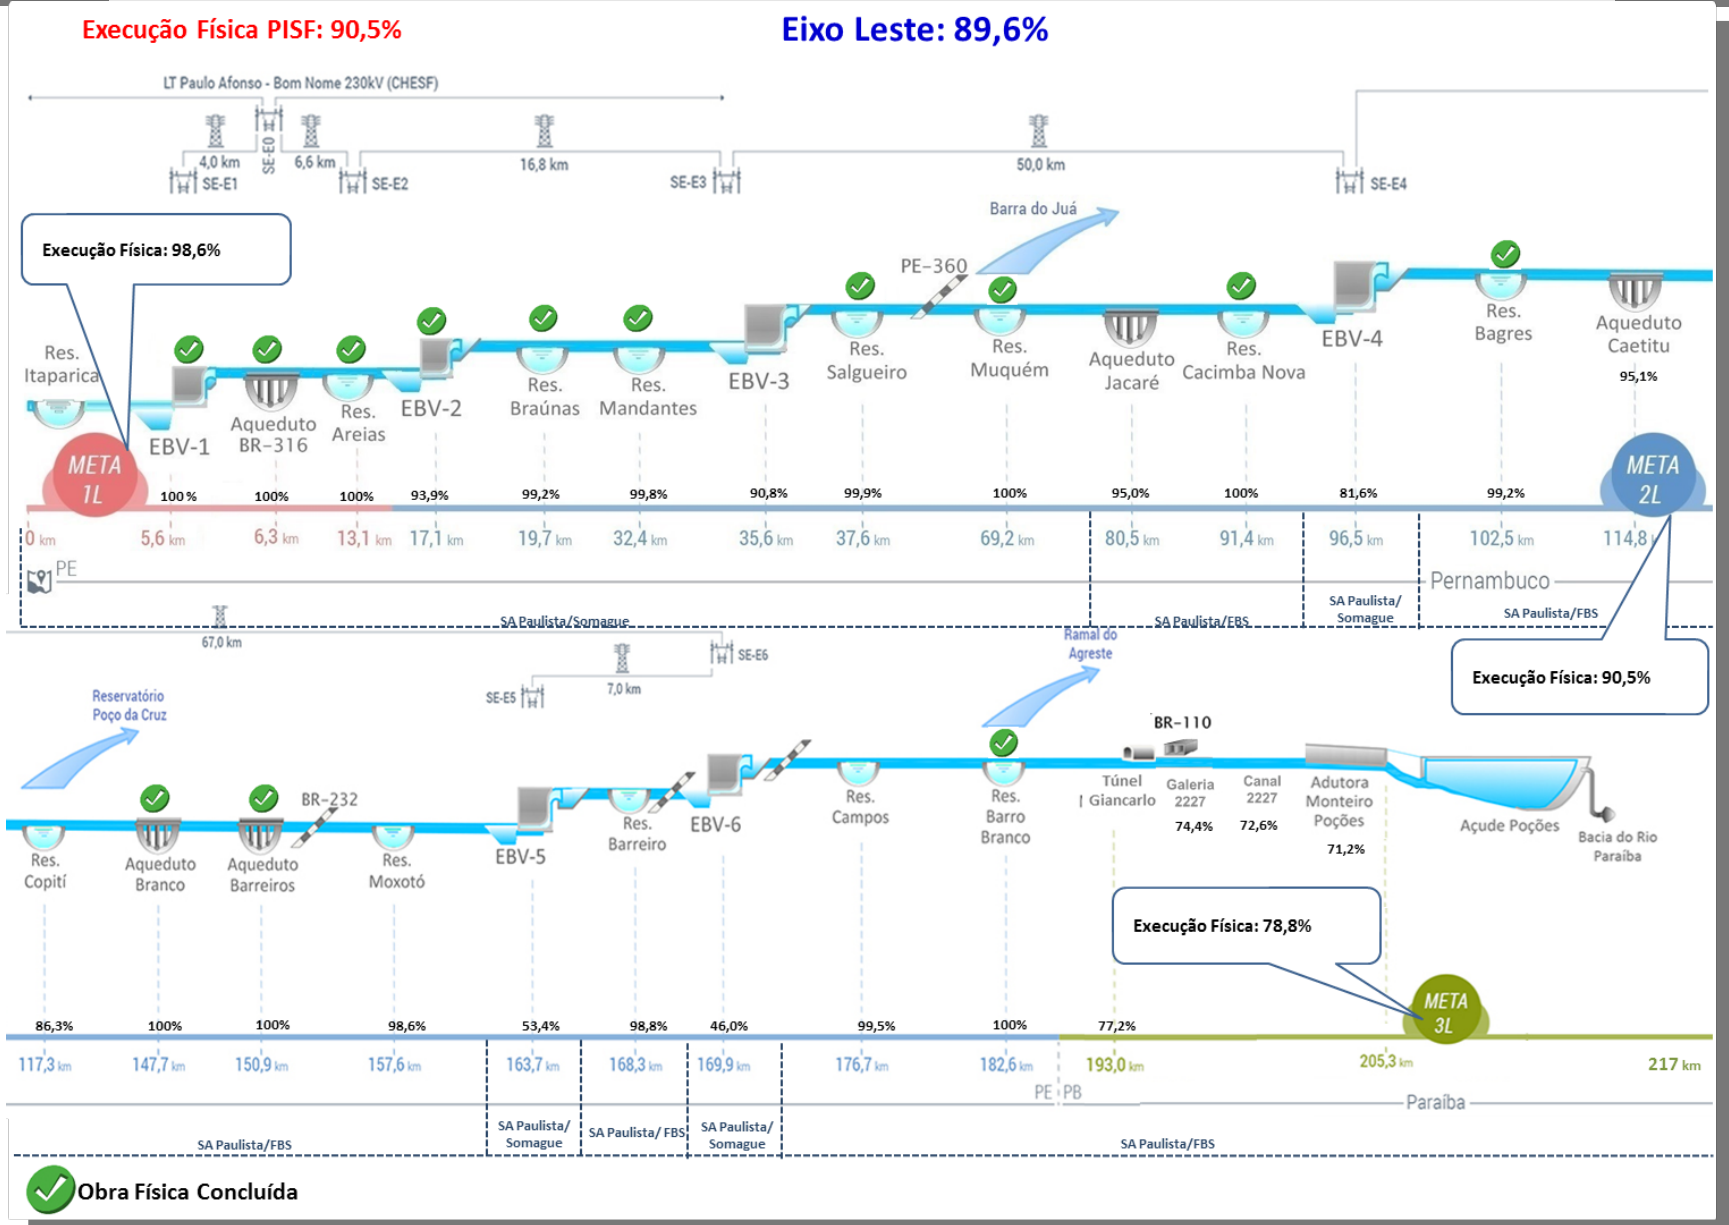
Execução Física PISF: 90,5%

Eixo Leste: 89,6%

LT Paulo Afonso - Bom Nome 230kV (CHESF)

4,0 km SE-E1 SE-E0 6,6 km SE-E2 16,8 km SE-E3 50,0 km SE-E4

Barra do Juá

Execução Física: 98,6%

PE-360

Res. Itaparica

META 1L

EBV-1

Aqueduto BR-316

Res. Areias

EBV-2

Res. Braúnas

Res. Mandantes

EBV-3

Res. Salgueiro

Res. Muquém

Aqueduto Jacaré

Res. Cacimba Nova

EBV-4

Res. Bagres

Aqueduto Caetitu

95,1%

META 2L

| 100 % | 100% | 100% | 93,9% | 99,2% | 99,8% | 90,8% | 99,9% | 100% | 95,0% | 100% | 81,6% | 99,2% |
|---|---|---|---|---|---|---|---|---|---|---|---|---|

0 km 5,6 km 6,3 km 13,1 km 17,1 km 19,7 km 32,4 km 35,6 km 37,6 km 69,2 km 80,5 km 91,4 km 96,5 km 102,5 km 114,8

PE

Pernambuco

SA Paulista/Somague SA Paulista/FBS SA Paulista/ Somague SA Paulista/FBS

67,0 km

Ramal do Agreste

SE-E6

7,0 km

SE-E5

Execução Física: 90,5%

Reservatório Poço da Cruz

BR-110

BR-232

Res. Copiti

Aqueduto Branco

Aqueduto Barreiros

Res. Moxotó

EBV-5

Res. Barreiro

EBV-6

Res. Campos

Res. Barro Branco

Túnel Giancarlo

Galeria 2227

74,4%

Canal 2227

72,6%

Adutora Monteiro Poções

71,2%

Açude Poções

Bacia do Rio Paraíba

Execução Física: 78,8%

META 3L

| 86,3% | 100% | 100% | 98,6% | 53,4% | 98,8% | 46,0% | 99,5% | 100% | 77,2% |
|---|---|---|---|---|---|---|---|---|---|

117,3 km 147,7 km 150,9 km 157,6 km 163,7 km 168,3 km 169,9 km 176,7 km 182,6 km 193,0 km 205,3 km 217 km

PE PB

Paraíba

SA Paulista/FBS SA Paulista/ Somague SA Paulista/ FBS SA Paulista/ Somague SA Paulista/FBS

Obra Física Concluída